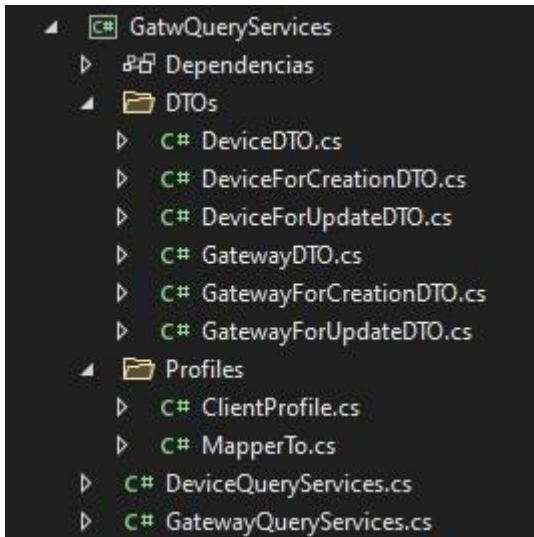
C# GatwQueryServices
Dependencias
DTOs
C# DeviceDTO.cs
C# DeviceForCreationDTO.cs
C# DeviceForUpdateDTO.cs
C# GatewayDTO.cs
C# GatewayForCreationDTO.cs
C# GatewayForUpdateDTO.cs
Profiles
C# ClientProfile.cs
C# MapperTo.cs
C# DeviceQueryServices.cs
C# GatewayQueryServices.cs